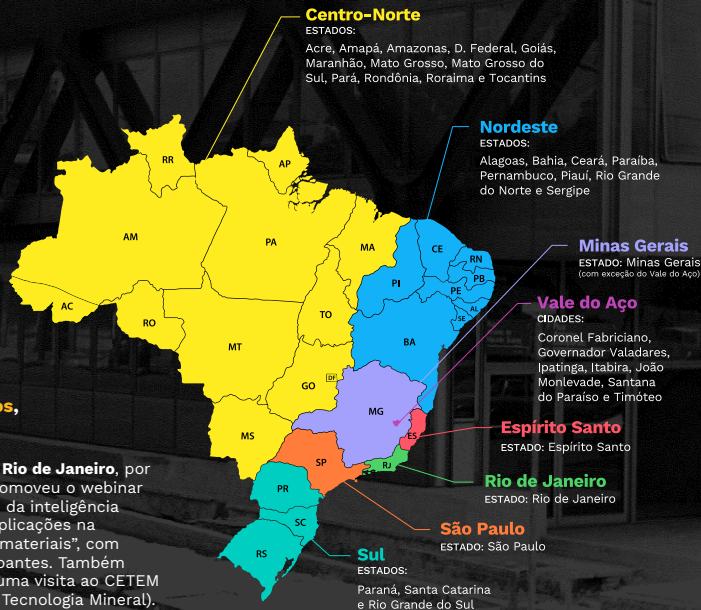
Centro-Norte
ESTADOS:
Acre, Amapá, Amazonas, D. Federal, Goiás, Maranhão, Mato Grosso, Mato Grosso do Sul, Pará, Rondônia, Roraima e Tocantins

Nordeste
ESTADOS:
Alagoas, Bahia, Ceará, Paraíba, Pernambuco, Piauí, Rio Grande do Norte e Sergipe

Minas Gerais
ESTADO: Minas Gerais
(com exceção do Vale do Aço)

Vale do Aço
CIDADES:
Coronel Fabriciano, Governador Valadares, Ipatinga, Itabira, João Monlevade, Santana do Paraíso e Timóteo

Espírito Santo
ESTADO: Espírito Santo

Rio de Janeiro
ESTADO: Rio de Janeiro

São Paulo
ESTADO: São Paulo

Sul
ESTADOS:
Paraná, Santa Catarina e Rio Grande do Sul

RR AP AM PA MA CE RN PB PE AL SE PI AC RO TO BA MT DF GO MG ES MS SP RJ PR SC RS

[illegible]os,

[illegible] Rio de Janeiro, por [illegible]omoveu o webinar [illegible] da inteligência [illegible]plicações na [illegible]materiais", com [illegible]pantes. Também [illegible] uma visita ao CETEM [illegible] Tecnologia Mineral).